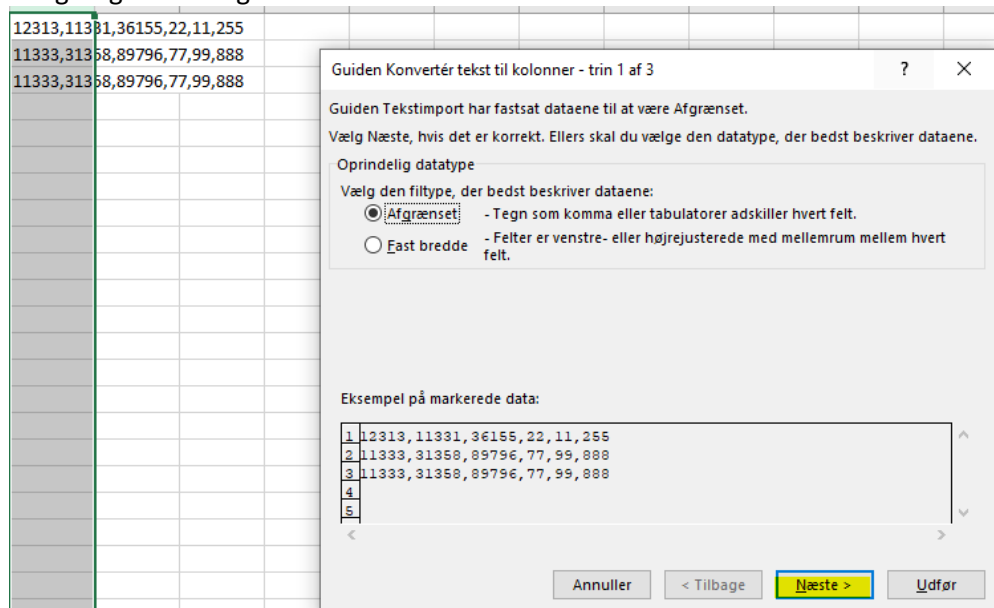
12313,11331,36155,22,11,255
11333,31358,89796,77,99,888
11333,31358,89796,77,99,888

Guiden Konvertér tekst til kolonner - trin 1 af 3

?

×

Guiden Tekstimport har fastsat dataene til at være Afgrænset.

Vælg Næste, hvis det er korrekt. Ellers skal du vælge den datatype, der bedst beskriver dataene.

Oprindelig datatype

Vælg den filtype, der bedst beskriver dataene:

Afgrænset - Tegn som komma eller tabulatorer adskiller hvert felt.

Fast bredde - Felter er venstre- eller højrejusterede med mellemrum mellem hvert felt.

Eksempel på markerede data:

1 12313,11331,36155,22,11,255
2 11333,31358,89796,77,99,888
3 11333,31358,89796,77,99,888
4
5

Annuller

< Tilbage

Næste >

Udfør